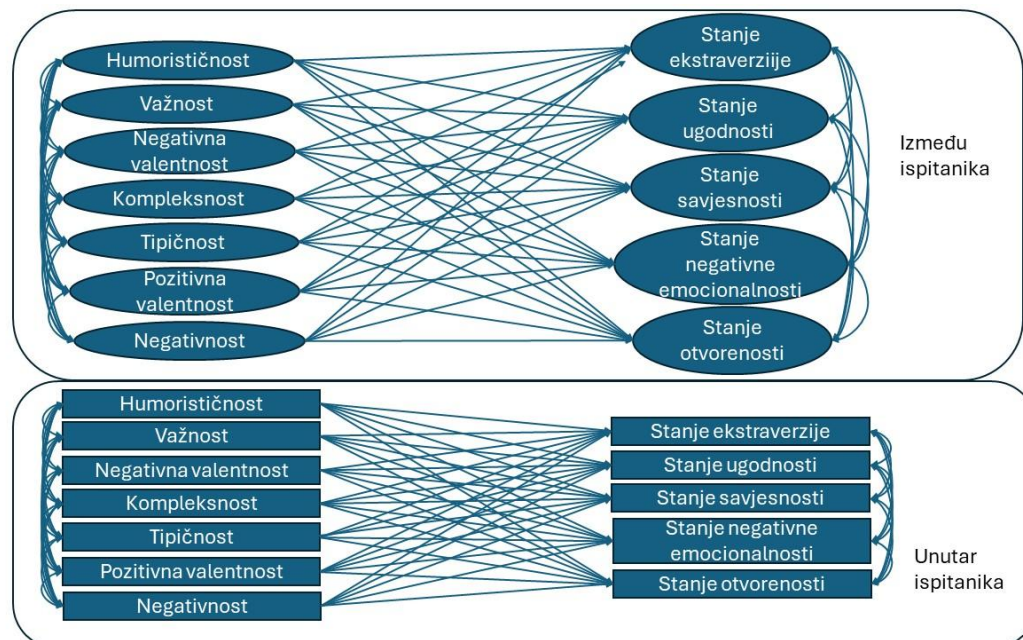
Humorističnost
Važnost
Negativna valentnost
Kompleksnost
Tipičnost
Pozitivna valentnost
Negativnost

Stanje ekstraverzije
Stanje ugodnosti
Stanje savjesnosti
Stanje negativne emocionalnosti
Stanje otvorenosti

Između ispitanika

Humorističnost
Važnost
Negativna valentnost
Kompleksnost
Tipičnost
Pozitivna valentnost
Negativnost

Stanje ekstraverzije
Stanje ugodnosti
Stanje savjesnosti
Stanje negativne emocionalnosti
Stanje otvorenosti

Unutar ispitanika